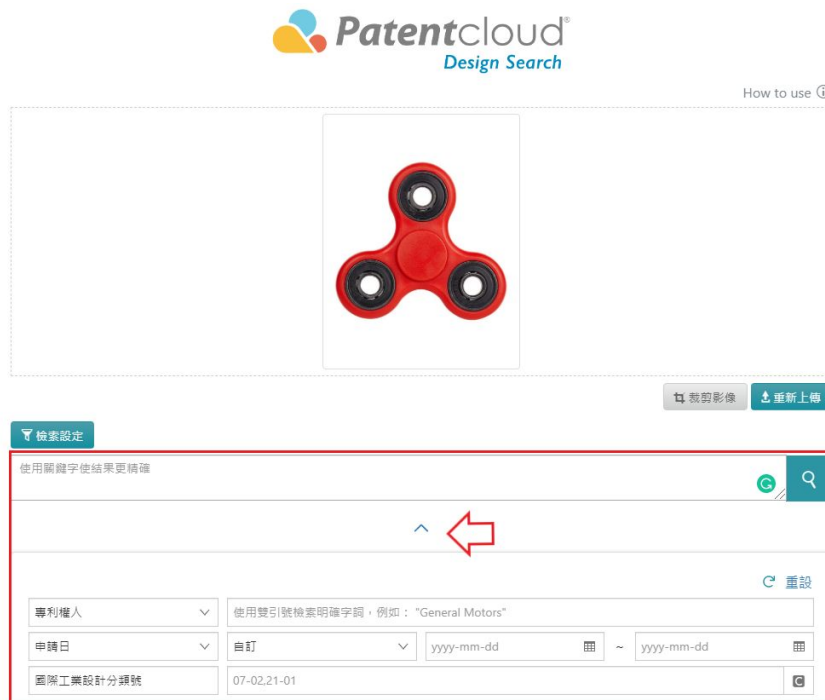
Patentcloud®
Design Search

How to use ⓘ

裁剪影像
重新上傳

檢索設定

使用關鍵字使結果更精確

重設

專利權人
使用雙引號檢索明確字詞，例如："General Motors"

申請日
自訂
yyyy-mm-dd
~
yyyy-mm-dd

國際工業設計分類號
07-02,21-01